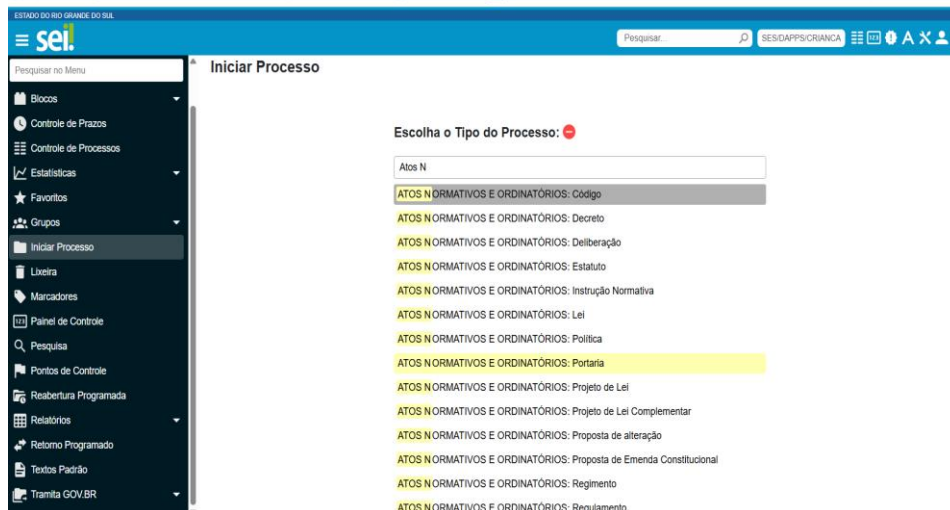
ESTADO DO RIO GRANDE DO SUL

sei!

Pesquisar...

SES/DAPPS/CRIANCA

Pesquisar no Menu

Blocos

Controle de Prazos

Controle de Processos

Estatísticas

Favoritos

Grupos

Iniciar Processo

Lixeira

Marcadores

Painel de Controle

Pesquisa

Pontos de Controle

Reabertura Programada

Relatórios

Retorno Programado

Textos Padrão

Tramita GOV.BR

Iniciar Processo

Escolha o Tipo do Processo:

Atos N

ATOS NORMATIVOS E ORDINATÓRIOS: Código

ATOS NORMATIVOS E ORDINATÓRIOS: Decreto

ATOS NORMATIVOS E ORDINATÓRIOS: Deliberação

ATOS NORMATIVOS E ORDINATÓRIOS: Estatuto

ATOS NORMATIVOS E ORDINATÓRIOS: Instrução Normativa

ATOS NORMATIVOS E ORDINATÓRIOS: Lei

ATOS NORMATIVOS E ORDINATÓRIOS: Política

ATOS NORMATIVOS E ORDINATÓRIOS: Portaria

ATOS NORMATIVOS E ORDINATÓRIOS: Projeto de Lei

ATOS NORMATIVOS E ORDINATÓRIOS: Projeto de Lei Complementar

ATOS NORMATIVOS E ORDINATÓRIOS: Proposta de alteração

ATOS NORMATIVOS E ORDINATÓRIOS: Proposta de Emenda Constitucional

ATOS NORMATIVOS E ORDINATÓRIOS: Regimento

ATOS NORMATIVOS E ORDINATÓRIOS: Regulamento